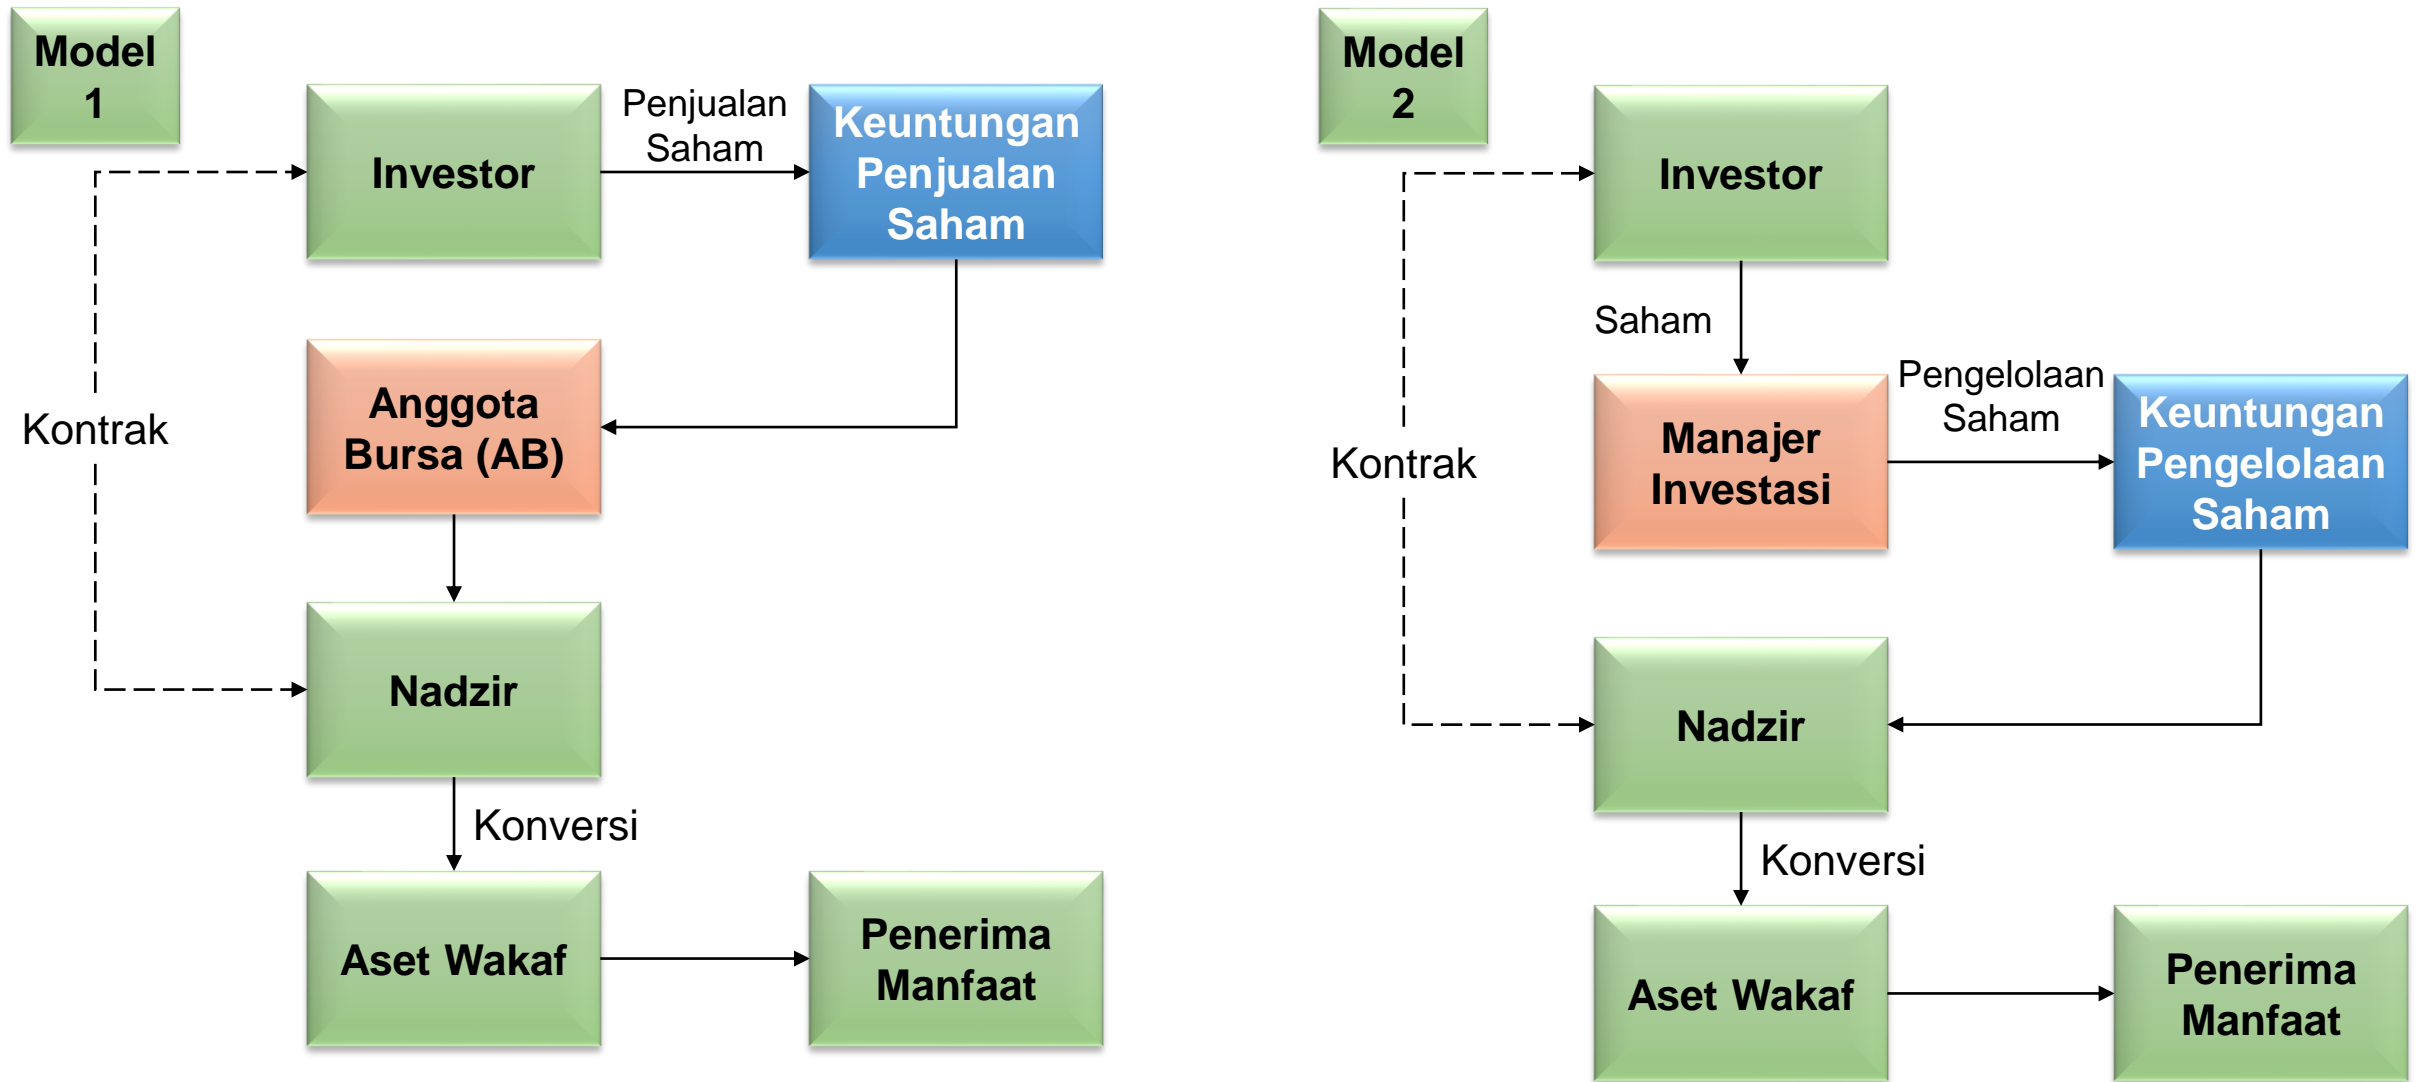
Model 1

Investor

Penjualan Saham

Keuntungan Penjualan Saham

Kontrak

Anggota Bursa (AB)

Nadzir

Konversi

Aset Wakaf

Penerima Manfaat

Model 2

Investor

Saham

Kontrak

Manajer Investasi

Pengelolaan Saham

Keuntungan Pengelolaan Saham

Nadzir

Konversi

Aset Wakaf

Penerima Manfaat